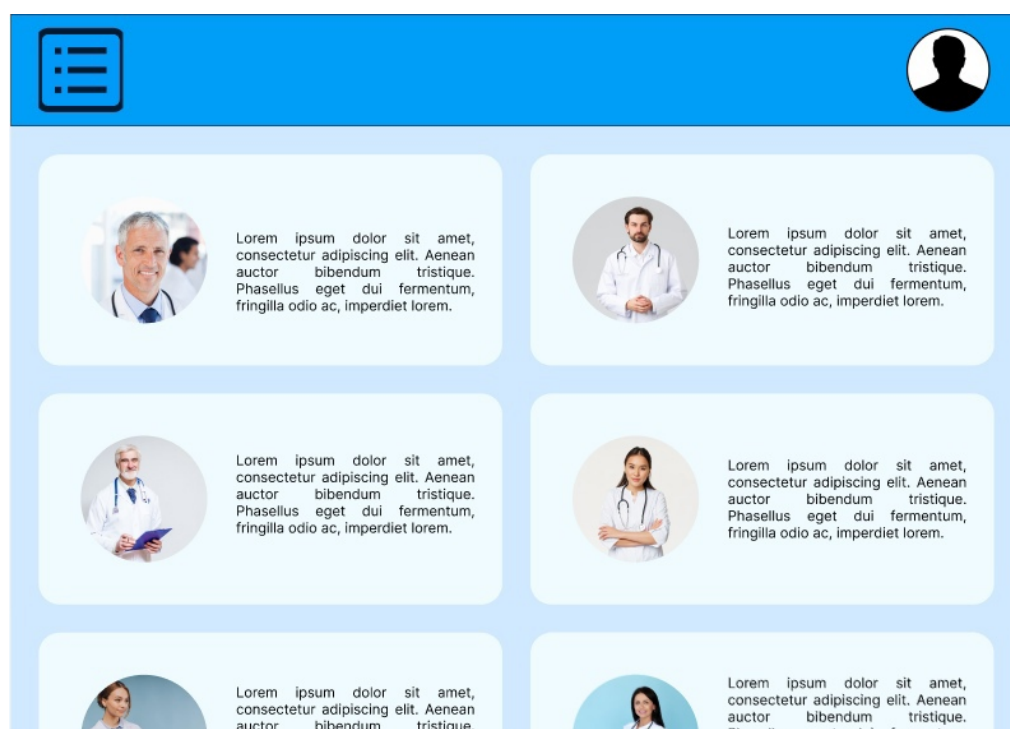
Lorem ipsum dolor sit amet, consectetur adipiscing elit. Aenean auctor bibendum tristique. Phasellus eget dui fermentum, fringilla odio ac, imperdiet lorem.

Lorem ipsum dolor sit amet, consectetur adipiscing elit. Aenean auctor bibendum tristique. Phasellus eget dui fermentum, fringilla odio ac, imperdiet lorem.

Lorem ipsum dolor sit amet, consectetur adipiscing elit. Aenean auctor bibendum tristique. Phasellus eget dui fermentum, fringilla odio ac, imperdiet lorem.

Lorem ipsum dolor sit amet, consectetur adipiscing elit. Aenean auctor bibendum tristique. Phasellus eget dui fermentum, fringilla odio ac, imperdiet lorem.

Lorem ipsum dolor sit amet, consectetur adipiscing elit. Aenean auctor bibendum tristique. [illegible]

Lorem ipsum dolor sit amet, consectetur adipiscing elit. Aenean auctor bibendum tristique. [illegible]